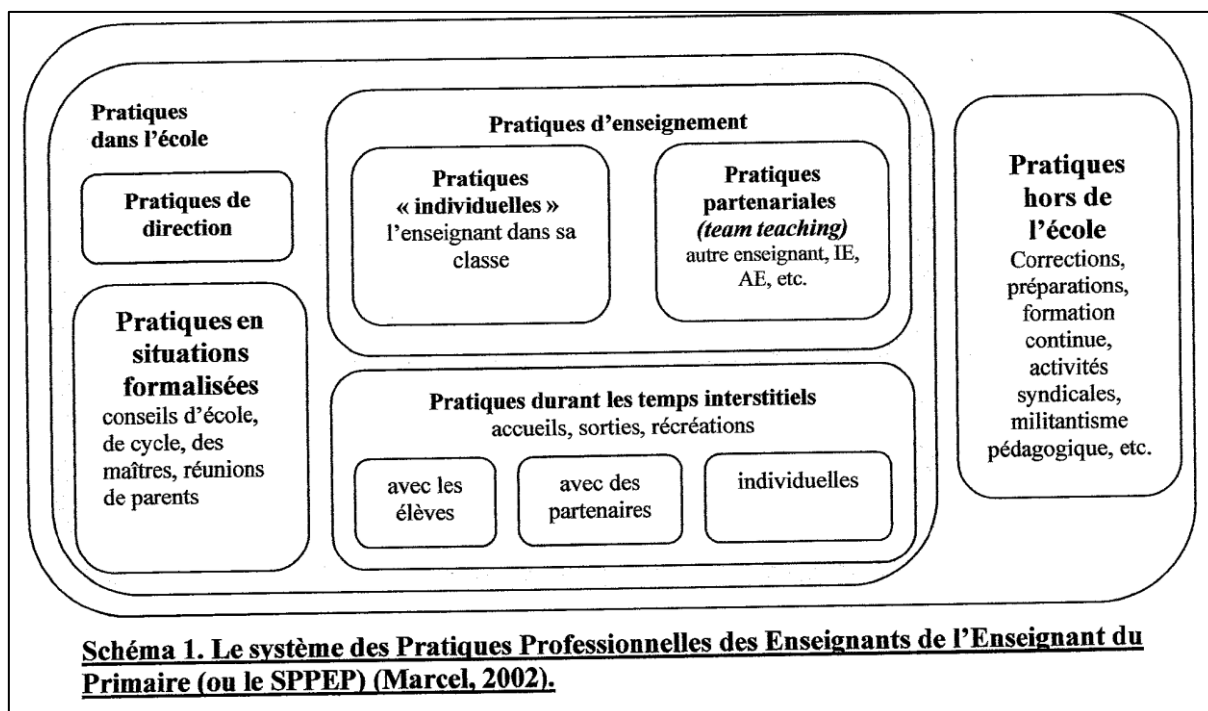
Pratiques dans l'école

Pratiques de direction

Pratiques en situations formalisées
conseils d'école, de cycle, des maîtres, réunions de parents

Pratiques d'enseignement

Pratiques « individuelles »
l'enseignant dans sa classe

Pratiques partenariales
*(team teaching)*
autre enseignant, IE, AE, etc.

Pratiques durant les temps interstitiels
accueils, sorties, récréations

avec les élèves

avec des partenaires

individuelles

Pratiques hors de l'école
Corrections, préparations, formation continue, activités syndicales, militantisme pédagogique, etc.

Schéma 1. Le système des Pratiques Professionnelles des Enseignants de l'Enseignant du Primaire (ou le SPPEP) (Marcel, 2002).